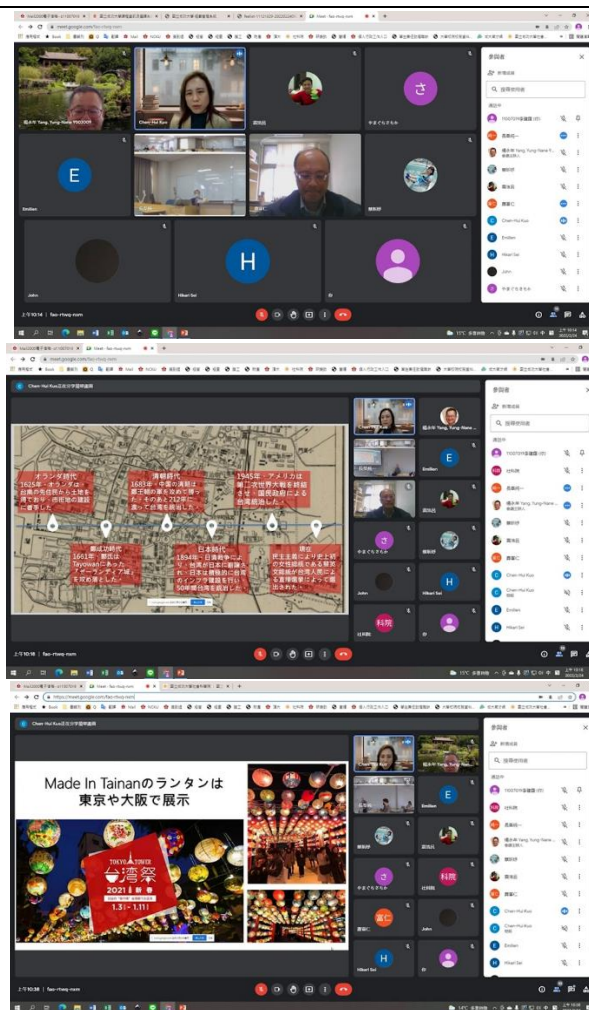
Yang, Yung-Nane

Chen-Hui Kuo

さ

E

Emilien

H

John

Hikari Sei

参與者

上午10:14 | fao-rtwq-mrm

Chen-Hui Kuo正在分享螢幕畫面

オランダ時代
1625年、オランダが台湾の先住民から土地を買ってお城、西洋式建築を建てました。

清朝時代
1683年、中国の清朝は鄭氏政権を攻め落として統治のもと212年に渡って台湾を統治しました。

1945年、アメリカは第二次世界大戦を終結させ、国民政府による台湾統治した。

鄭成功時代
1661年、鄭成功はTayowanにあった「ゼーランディア城」を攻め落としました。

日本時代
1894年、日清戦争により、台湾が日本に割譲された。日本は積極的に台湾のインフラ建設を行い50年間台湾を統治した。

現在
民主主義によりまた初の女性総統である蔡英文総統が台湾人による直接選挙によって選出された。

Emilien

さ

H

John

Hikari Sei

上午10:18 | fao-rtwq-mrm

Made In Tainanのランタンは東京や大阪で展示

TOKYO TOWER
台湾祭
2021 冬
1.3 — 1.11

Emilien

E

さ

H

Hikari Sei

John

上午10:38 | fao-rtwq-mrm

参與者